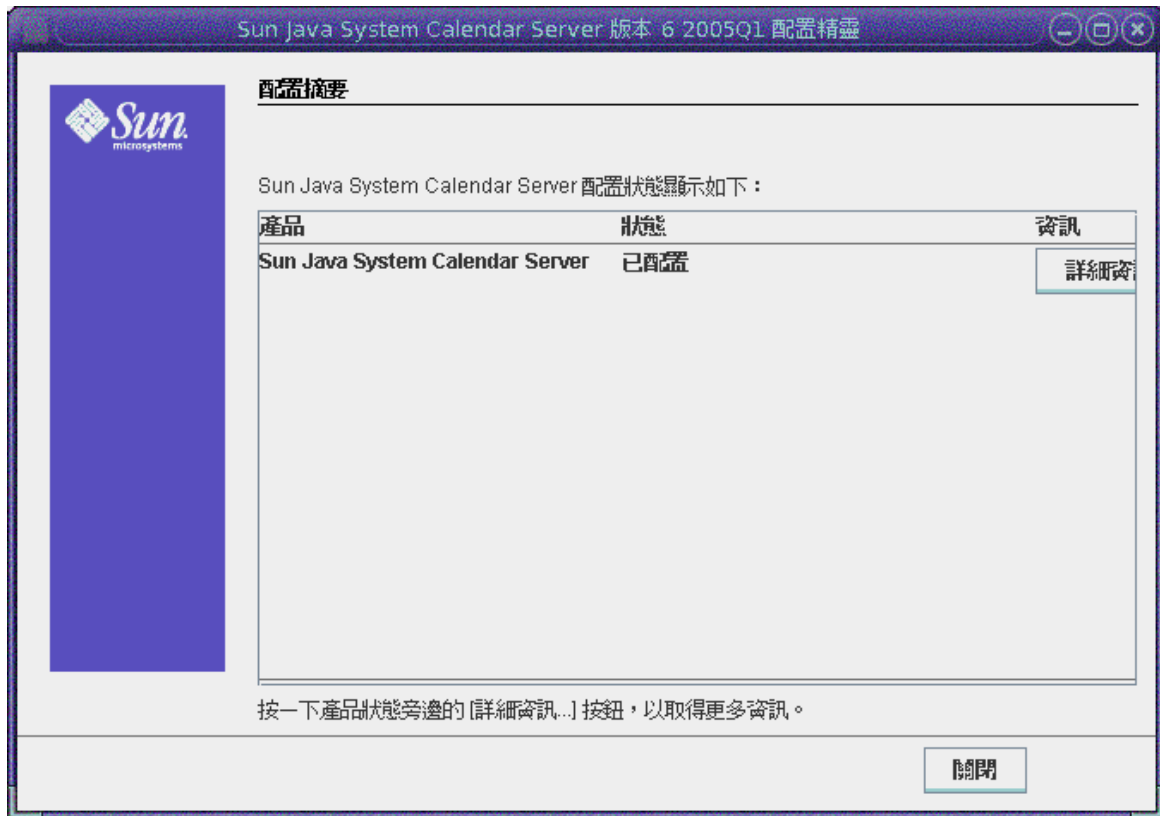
Sun Java System Calendar Server 版本 6 2005Q1 配置精靈

Sun microsystems

配置摘要

Sun Java System Calendar Server 配置狀態顯示如下：

| 產品 | 狀態 | 資訊 |
|---|---|---|
| Sun Java System Calendar Server | 已配置 | 詳細資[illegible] |

按一下產品狀態旁邊的 [詳細資訊...] 按鈕，以取得更多資訊。

關閉